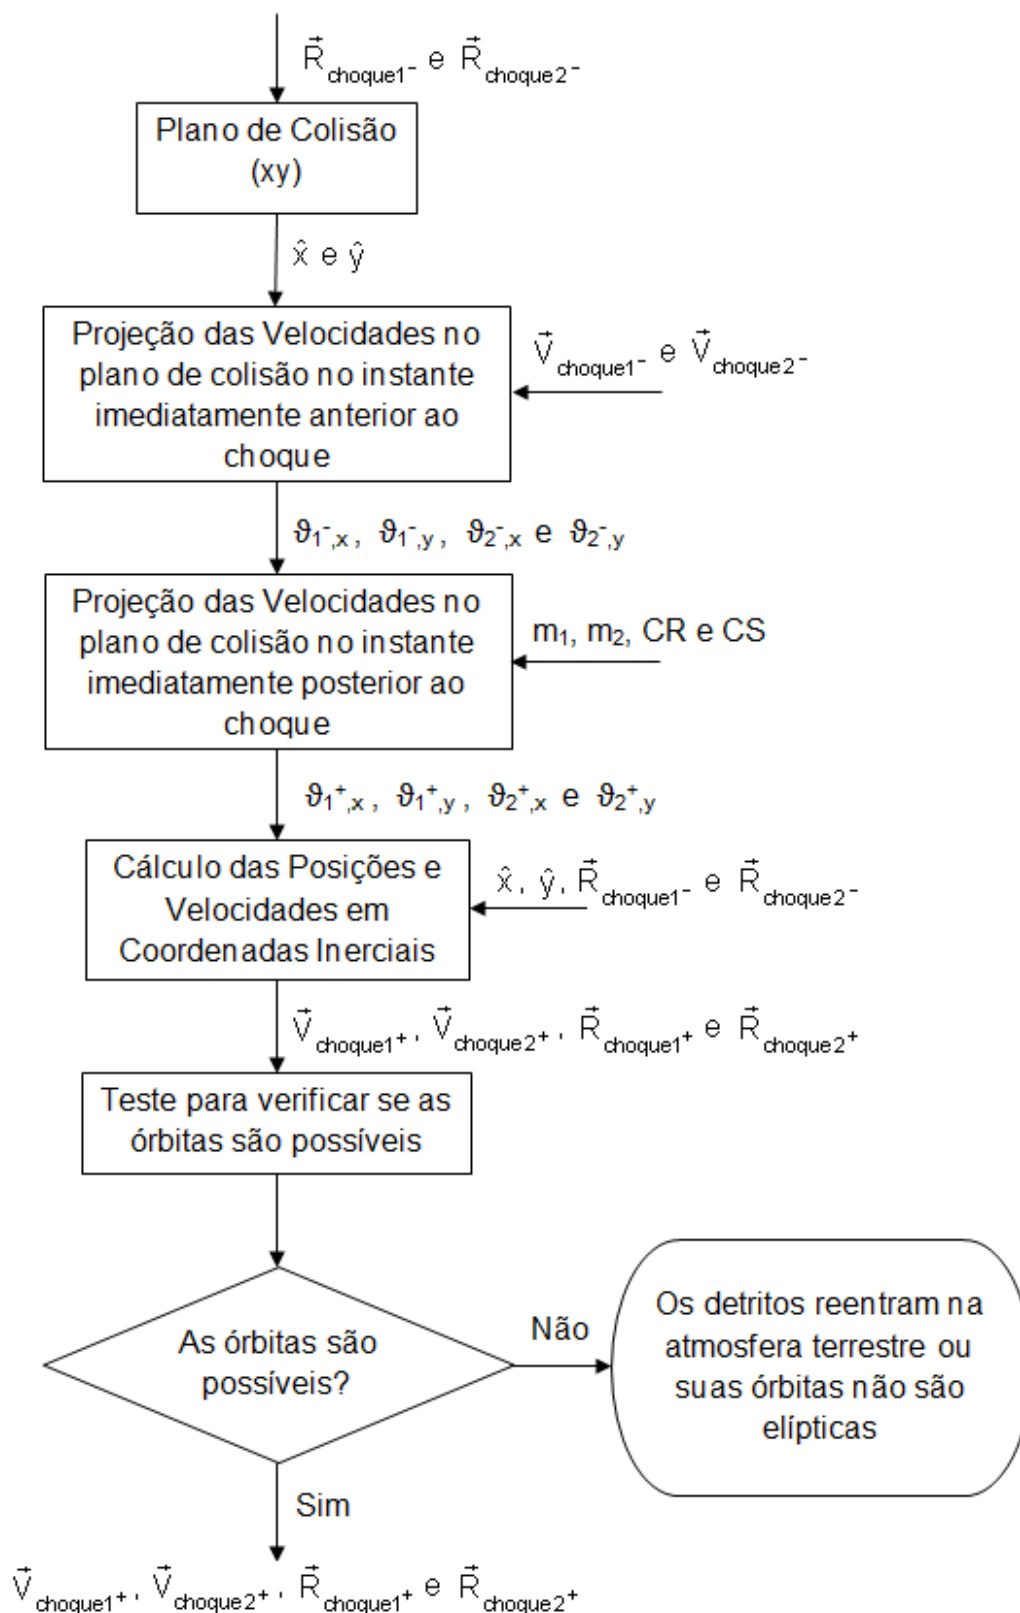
$\vec{R}_{choque1^-}$ e $\vec{R}_{choque2^-}$

Plano de Colisão (xy)

$\hat{x}$ e $\hat{y}$

Projeção das Velocidades no plano de colisão no instante imediatamente anterior ao choque

$\vec{V}_{choque1^-}$ e $\vec{V}_{choque2^-}$

$\vartheta_{1^-,x}$, $\vartheta_{1^-,y}$, $\vartheta_{2^-,x}$ e $\vartheta_{2^-,y}$

Projeção das Velocidades no plano de colisão no instante imediatamente posterior ao choque

$m_1$, $m_2$, CR e CS

$\vartheta_{1^+,x}$, $\vartheta_{1^+,y}$, $\vartheta_{2^+,x}$ e $\vartheta_{2^+,y}$

Cálculo das Posições e Velocidades em Coordenadas Inerciais

$\hat{x}$, $\hat{y}$, $\vec{R}_{choque1^-}$ e $\vec{R}_{choque2^-}$

$\vec{V}_{choque1^+}$, $\vec{V}_{choque2^+}$, $\vec{R}_{choque1^+}$ e $\vec{R}_{choque2^+}$

Teste para verificar se as órbitas são possíveis

As órbitas são possíveis?

Não

Os detritos reentram na atmosfera terrestre ou suas órbitas não são elípticas

Sim

$\vec{V}_{choque1^+}$, $\vec{V}_{choque2^+}$, $\vec{R}_{choque1^+}$ e $\vec{R}_{choque2^+}$